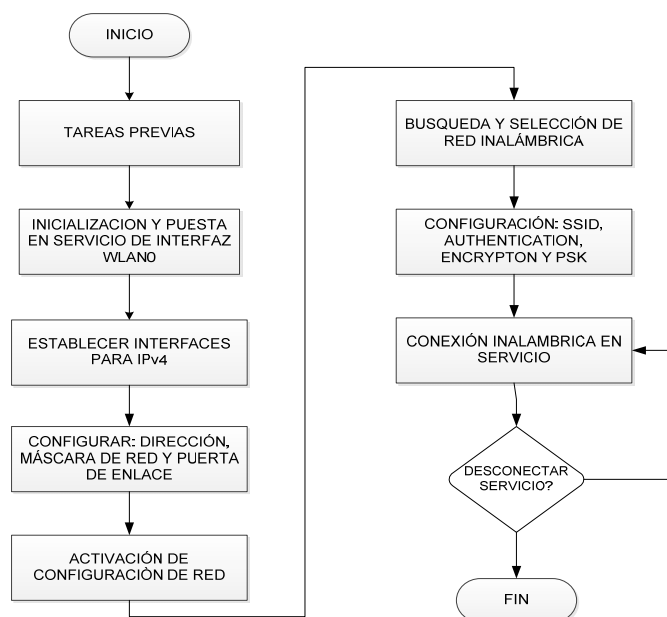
INICIO

TAREAS PREVIAS

INICIALIZACION Y PUESTA EN SERVICIO DE INTERFAZ WLAN0

ESTABLECER INTERFACES PARA IPv4

CONFIGURAR: DIRECCIÓN, MÁSCARA DE RED Y PUERTA DE ENLACE

ACTIVACIÓN DE CONFIGURACIÒN DE RED

BUSQUEDA Y SELECCIÓN DE RED INALÁMBRICA

CONFIGURACIÓN: SSID, AUTHENTICATION, ENCRYPTON Y PSK

CONEXIÓN INALAMBRICA EN SERVICIO

DESCONECTAR SERVICIO?

FIN